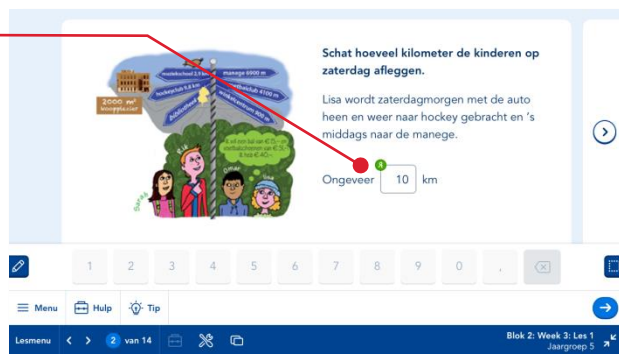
muziekschool 2,5 km

manege 6000 m

hockeyclub 5,5 km

voetbalclub 4100 m

winkelcentrum 900 m

bibliotheek

2000 m²
weggetje

Als vrienden en voetbalmensen

Sarah

Lisa

Schat hoeveel kilometer de kinderen op zaterdag afleggen.

Lisa wordt zaterdagmorgen met de auto heen en weer naar hockey gebracht en 's middags naar de manege.

Ongeveer 10 km

1 2 3 4 5 6 7 8 9 0 ,

Menu Hulp Tip

Lesmenu 2 van 14

Blok 2: Week 3: Les 1
Jaargroep 5